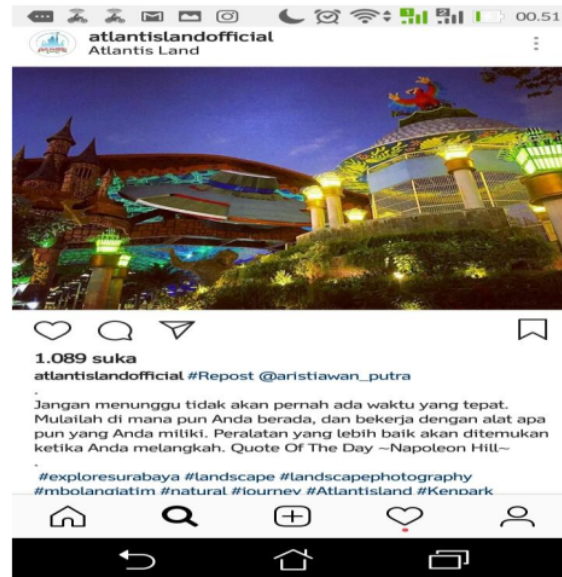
00.51

atlantislandofficial
Atlantis Land

1.089 suka

atlantislandofficial #Repost @aristiawan_putra
.
Jangan menunggu tidak akan pernah ada waktu yang tepat. Mulailah di mana pun Anda berada, dan bekerja dengan alat apa pun yang Anda miliki. Peralatan yang lebih baik akan ditemukan ketika Anda melangkah. Quote Of The Day ~Napoleon Hill~
.
#exploresurabaya #landscape #landscapephotography #mbolangjatim #natural #journey #Atlantisland #Kenpark